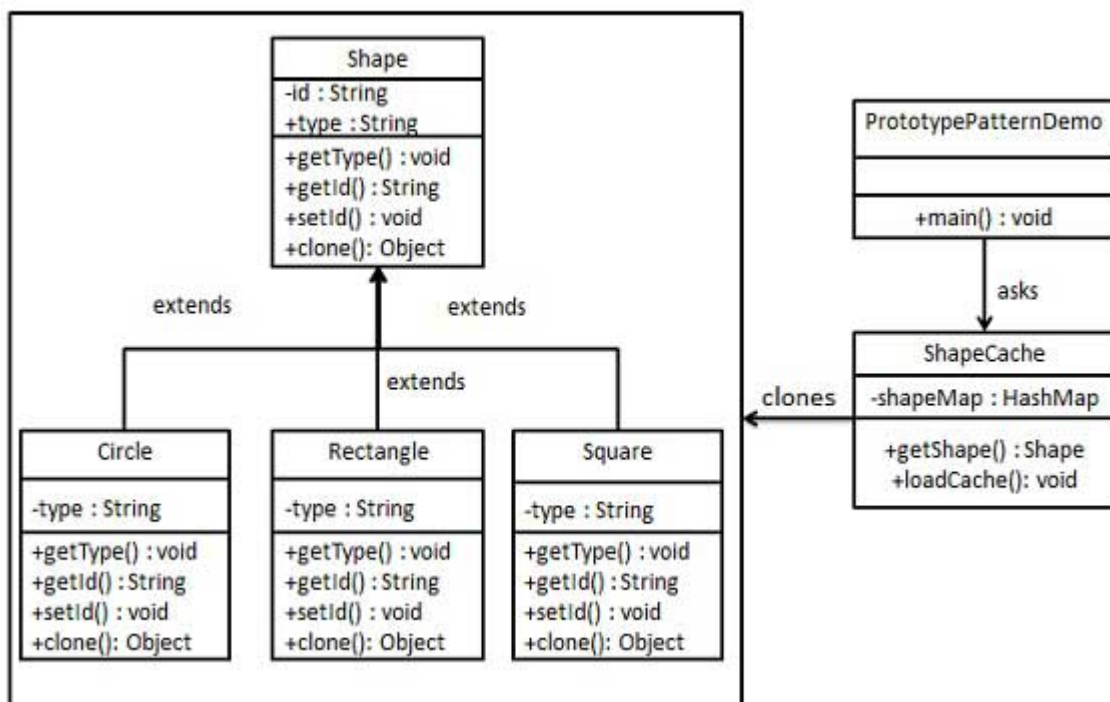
Shape

-id : String
+type : String

+getType() : void
+getId() : String
+setId() : void
+clone(): Object

extends

extends

extends

Circle

-type : String

+getType() : void
+getId() : String
+setId() : void
+clone(): Object

Rectangle

-type : String

+getType() : void
+getId() : String
+setId() : void
+clone(): Object

Square

-type : String

+getType() : void
+getId() : String
+setId() : void
+clone(): Object

PrototypePatternDemo

+main() : void

asks

ShapeCache

-shapeMap : HashMap

+getShape() : Shape
+loadCache(): void

clones